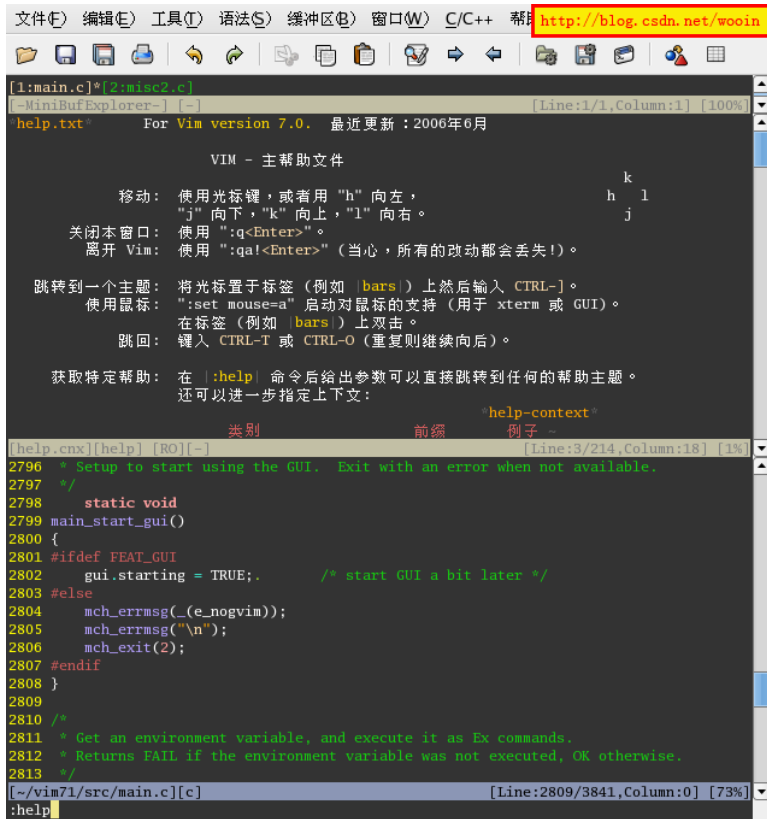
文件(F) 编辑(E) 工具(T) 语法(S) 缓冲区(B) 窗口(W) C/C++ 帮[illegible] http://blog.csdn.net/wooin

[1:main.c]*[2:misc2.c]
[-MiniBufExplorer-] [-] [Line:1/1,Column:1] [100%]
*help.txt* For Vim version 7.0. 最近更新：2006年6月

VIM - 主帮助文件

k
移动： 使用光标键，或者用 "h" 向左， h l
"j" 向下，"k" 向上，"l" 向右。 j
关闭本窗口： 使用 ":q<Enter>"。
离开 Vim： 使用 ":qa!<Enter>"（当心，所有的改动都会丢失!）。

跳转到一个主题： 将光标置于标签（例如 |bars|）上然后输入 CTRL-]。
使用鼠标： ":set mouse=a" 启动对鼠标的支持（用于 xterm 或 GUI）。
在标签（例如 |bars|）上双击。
跳回： 键入 CTRL-T 或 CTRL-O（重复则继续向后）。

获取特定帮助： 在 |:help| 命令后给出参数可以直接跳转到任何的帮助主题。
还可以进一步指定上下文：
*help-context*
类别 前缀 例子 ~
[help.cnx][help] [RO][-] [Line:3/214,Column:18] [1%]
2796 * Setup to start using the GUI. Exit with an error when not available.
2797 */
2798 static void
2799 main_start_gui()
2800 {
2801 #ifdef FEAT_GUI
2802 gui.starting = TRUE;. /* start GUI a bit later */
2803 #else
2804 mch_errmsg(_(e_nogvim));
2805 mch_errmsg("\n");
2806 mch_exit(2);
2807 #endif
2808 }
2809
2810 /*
2811 * Get an environment variable, and execute it as Ex commands.
2812 * Returns FAIL if the environment variable was not executed, OK otherwise.
2813 */
[~/vim71/src/main.c][c] [Line:2809/3841,Column:0] [73%]
:help